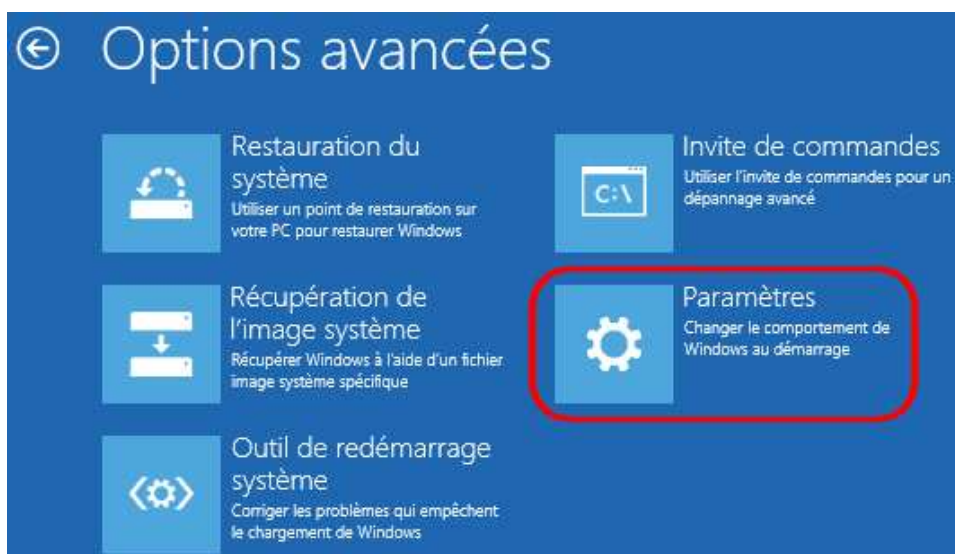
Options avancées

Restauration du système
Utiliser un point de restauration sur votre PC pour restaurer Windows

Récupération de l'image système
Récupérer Windows à l'aide d'un fichier image système spécifique

Outil de redémarrage système
Corriger les problèmes qui empêchent le chargement de Windows

C:\
Invite de commandes
Utiliser l'invite de commandes pour un dépannage avancé

Paramètres
Changer le comportement de Windows au démarrage